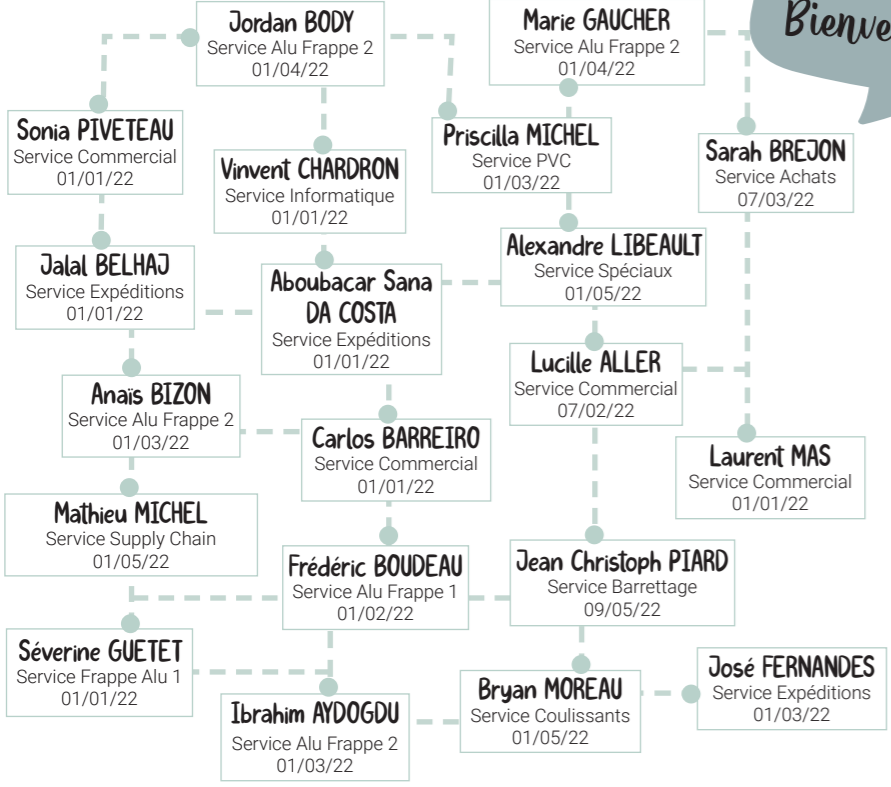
Bienve

Jordan BODY
Service Alu Frappe 2
01/04/22

Marie GAUCHER
Service Alu Frappe 2
01/04/22

Sonia PIVETEAU
Service Commercial
01/01/22

Vinvent CHARDRON
Service Informatique
01/01/22

Priscilla MICHEL
Service PVC
01/03/22

Sarah BREJON
Service Achats
07/03/22

Jalal BELHAJ
Service Expéditions
01/01/22

Aboubacar Sana DA COSTA
Service Expéditions
01/01/22

Alexandre LIBEAULT
Service Spéciaux
01/05/22

Lucille ALLER
Service Commercial
07/02/22

Anaïs BIZON
Service Alu Frappe 2
01/03/22

Carlos BARREIRO
Service Commercial
01/01/22

Laurent MAS
Service Commercial
01/01/22

Mathieu MICHEL
Service Supply Chain
01/05/22

Frédéric BOUDEAU
Service Alu Frappe 1
01/02/22

Jean Christoph PIARD
Service Barrettage
09/05/22

Séverine GUETET
Service Frappe Alu 1
01/01/22

Ibrahim AYDOGDU
Service Alu Frappe 2
01/03/22

Bryan MOREAU
Service Coulissants
01/05/22

José FERNANDES
Service Expéditions
01/03/22